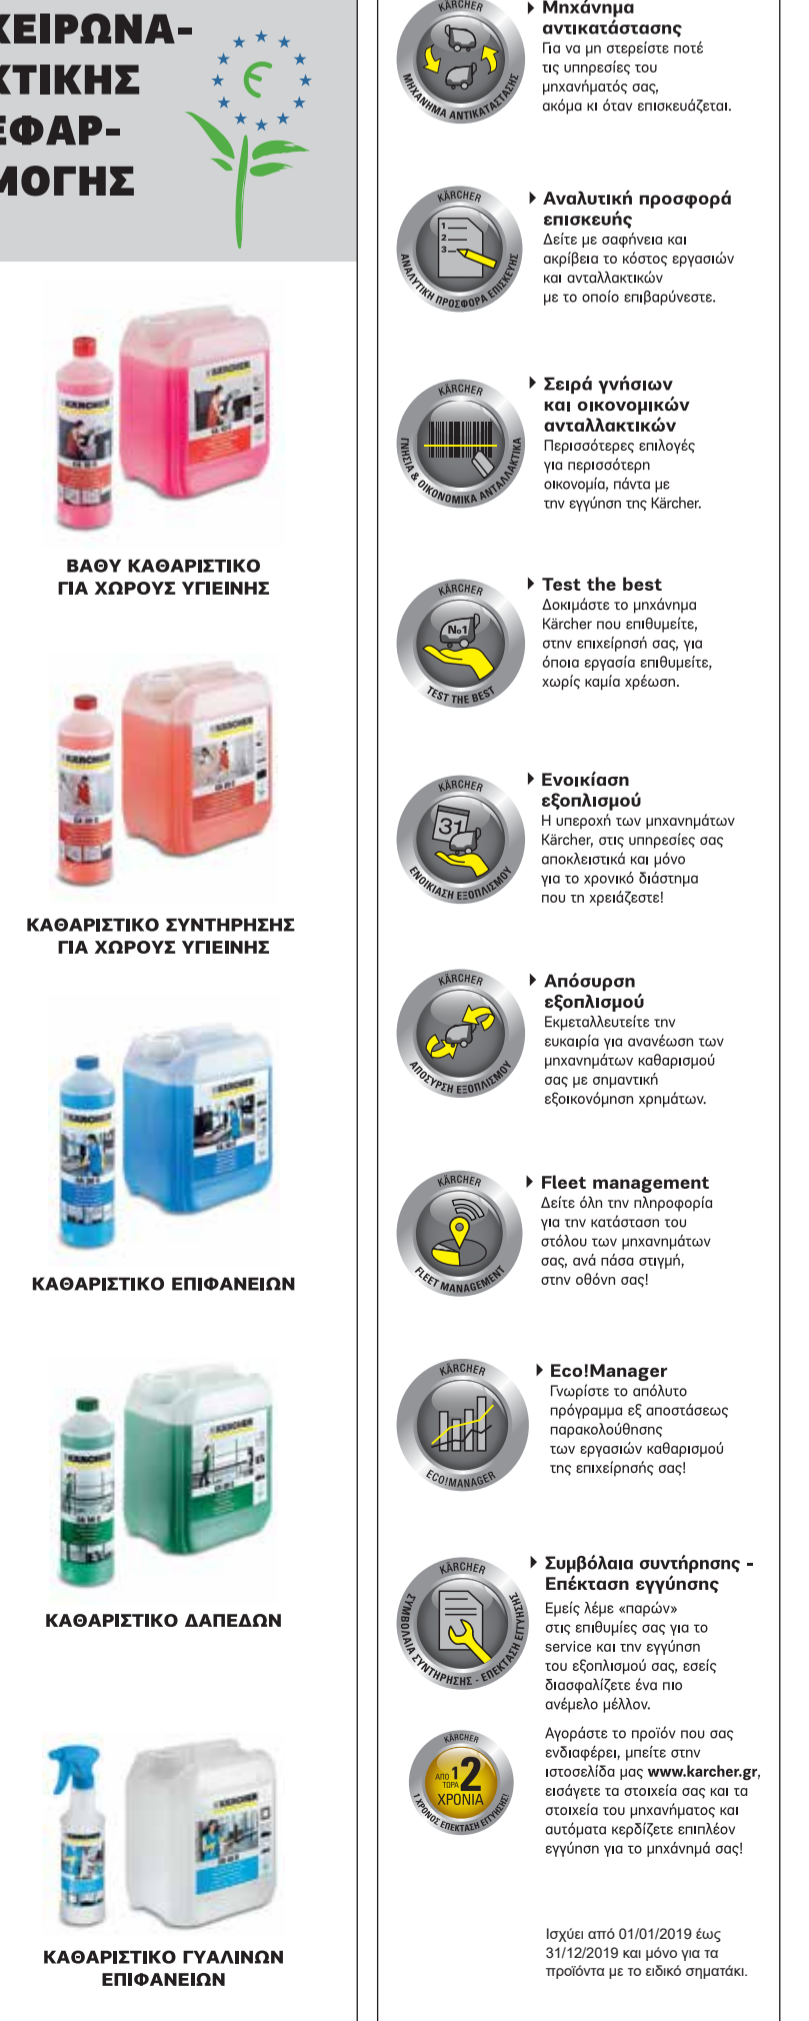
ΚΕΙΡΩΝΑ-
ΚΤΙΚΗΣ
ΕΦΑΡ-
ΜΟΓΗΣ

ΒΑΘΥ ΚΑΘΑΡΙΣΤΙΚΟ
ΓΙΑ ΧΩΡΟΥΣ ΥΓΙΕΙΝΗΣ

ΚΑΘΑΡΙΣΤΙΚΟ ΣΥΝΤΗΡΗΣΗΣ
ΓΙΑ ΧΩΡΟΥΣ ΥΓΙΕΙΝΗΣ

ΚΑΘΑΡΙΣΤΙΚΟ ΕΠΙΦΑΝΕΙΩΝ

ΚΑΘΑΡΙΣΤΙΚΟ ΔΑΠΕΔΩΝ

ΚΑΘΑΡΙΣΤΙΚΟ ΓΥΑΛΙΝΩΝ
ΕΠΙΦΑΝΕΙΩΝ

KÄRCHER
ΜΗΧΑΝΗΜΑ ΑΝΤΙΚΑΤΑΣΤΑΣΗΣ

Μηχάνημα αντικατάστασης
Για να μη στερείστε ποτέ τις υπηρεσίες του μηχανήματός σας, ακόμα κι όταν επισκευάζεται.

KÄRCHER
ΑΝΑΛΥΤΙΚΗ ΠΡΟΣΦΟΡΑ ΕΠΙΣΚΕΥΗΣ

Αναλυτική προσφορά επισκευής
Δείτε με σαφήνεια και ακρίβεια το κόστος εργασιών και ανταλλακτικών με το οποίο επιβαρύνεστε.

KÄRCHER
ΓΝΗΣΙΑ & ΟΙΚΟΝΟΜΙΚΑ ΑΝΤΑΛΛΑΚΤΙΚΑ

Σειρά γνήσιων και οικονομικών ανταλλακτικών
Περισσότερες επιλογές για περισσότερη οικονομία, πάντα με την εγγύηση της Kärcher.

KÄRCHER
No1
TEST THE BEST

Test the best
Δοκιμάστε το μηχάνημα Kärcher που επιθυμείτε, στην επιχείρησή σας, για όποια εργασία επιθυμείτε, χωρίς καμία χρέωση.

KÄRCHER
31
ΕΝΟΙΚΙΑΣΗ ΕΞΟΠΛΙΣΜΟΥ

Ενοικίαση εξοπλισμού
Η υπεροχή των μηχανημάτων Kärcher, στις υπηρεσίες σας αποκλειστικά και μόνο για το χρονικό διάστημα που τη χρειάζεστε!

KÄRCHER
ΑΠΟΣΥΡΣΗ ΕΞΟΠΛΙΣΜΟΥ

Απόσυρση εξοπλισμού
Εκμεταλλευτείτε την ευκαιρία για ανανέωση των μηχανημάτων καθαρισμού σας με σημαντική εξοικονόμηση χρημάτων.

KÄRCHER
FLEET MANAGEMENT

Fleet management
Δείτε όλη την πληροφορία για την κατάσταση του στόλου των μηχανημάτων σας, ανά πάσα στιγμή, στην οθόνη σας!

KÄRCHER
ECO!MANAGER

Eco!Manager
Γνωρίστε το απόλυτο πρόγραμμα εξ αποστάσεως παρακολούθησης των εργασιών καθαρισμού της επιχείρησής σας!

KÄRCHER
ΣΥΜΒΟΛΑΙΑ ΣΥΝΤΗΡΗΣΗΣ - ΕΠΕΚΤΑΣΗ ΕΓΓΥΗΣΗΣ

Συμβόλαια συντήρησης - Επέκταση εγγύησης
Εμείς λέμε «παρών» στις επιθυμίες σας για το service και την εγγύηση του εξοπλισμού σας, εσείς διασφαλίζετε ένα πιο ανέμελο μέλλον.

KÄRCHER
ΑΠΟ 1 ΤΩΡΑ 2 ΧΡΟΝΙΑ
1 ΧΡΟΝΟΣ ΕΠΕΚΤΑΣΗ ΕΓΓΥΗΣΗΣ

Αγοράστε το προϊόν που σας ενδιαφέρει, μπείτε στην ιστοσελίδα μας www.karcher.gr, εισάγετε τα στοιχεία σας και τα στοιχεία του μηχανήματος και αυτόματα κερδίζετε επιπλέον εγγύηση για το μηχάνημά σας!

Ισχύει από 01/01/2019 έως 31/12/2019 και μόνο για τα προϊόντα με το ειδικό σηματάκι.